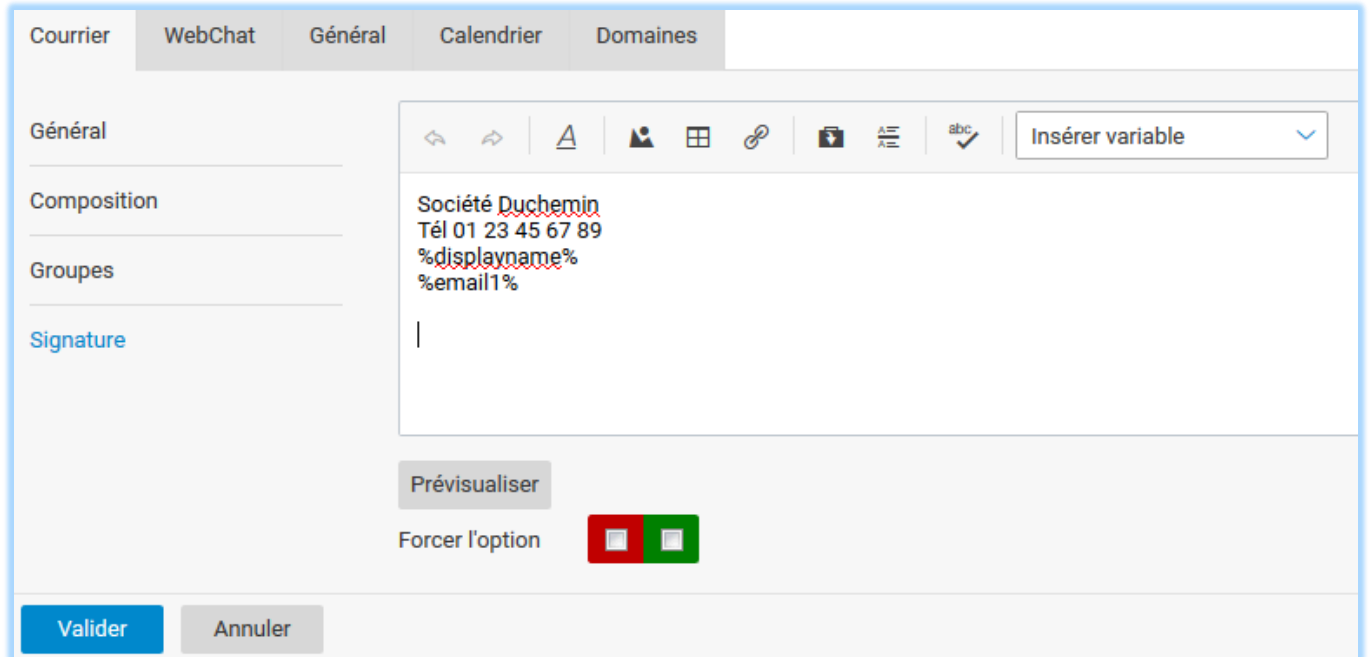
Courrier WebChat Général Calendrier Domaines

Général

Composition

Groupes

Signature

Insérer variable

Société Duchemin
Tél 01 23 45 67 89
%displayname%
%email1%

Prévisualiser

Forcer l'option

Valider Annuler